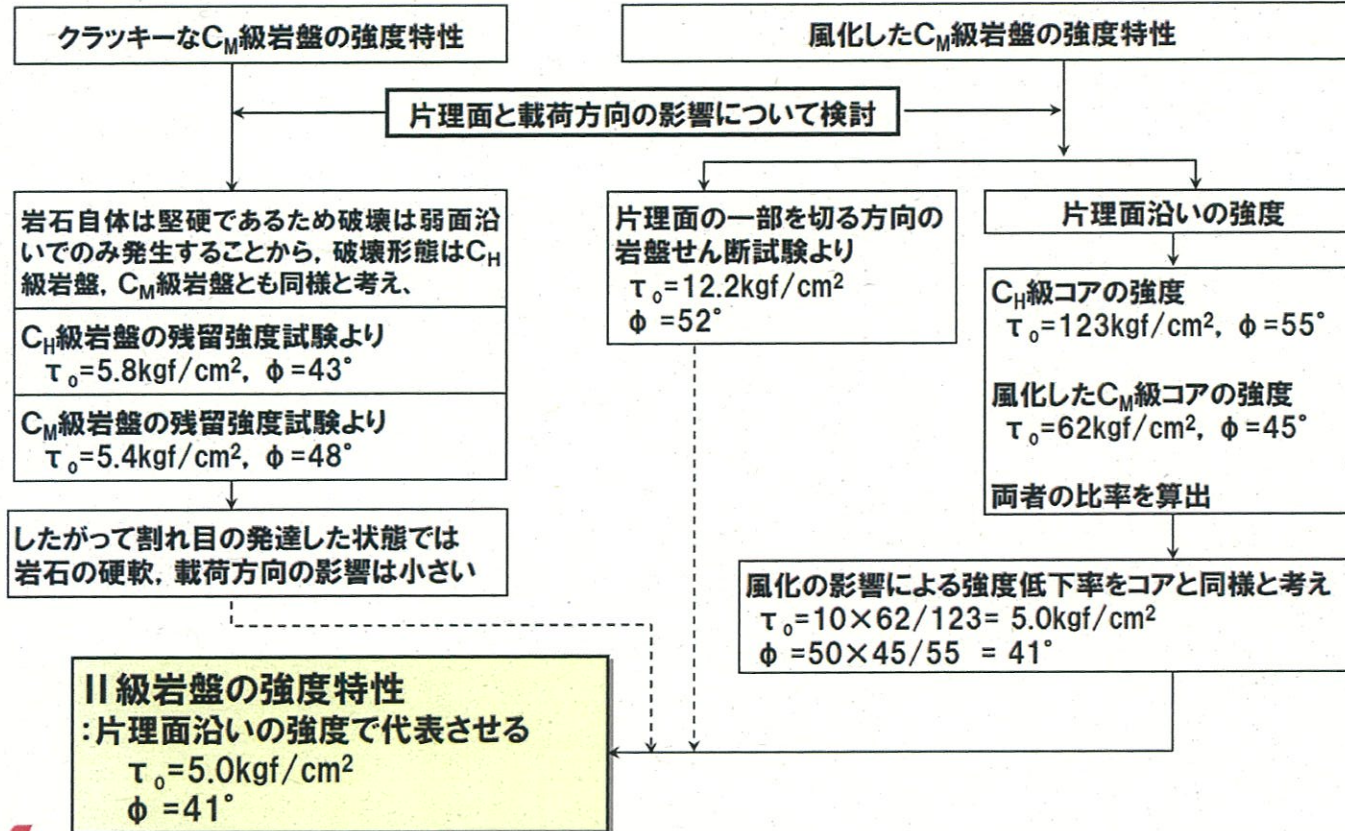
クラッキーな$C_M$級岩盤の強度特性

風化した$C_M$級岩盤の強度特性

片理面と載荷方向の影響について検討

岩石自体は堅硬であるため破壊は弱面沿いでのみ発生することから，破壊形態は$C_H$級岩盤，$C_M$級岩盤とも同様と考え、

$C_H$級岩盤の残留強度試験より
$\tau_o$=5.8kgf/cm$^2$，$\phi$=43°

$C_M$級岩盤の残留強度試験より
$\tau_o$=5.4kgf/cm$^2$，$\phi$=48°

したがって割れ目の発達した状態では岩石の硬軟，載荷方向の影響は小さい

片理面の一部を切る方向の岩盤せん断試験より
$\tau_o$=12.2kgf/cm$^2$
$\phi$ =52°

片理面沿いの強度

$C_H$級コアの強度
$\tau_o$=123kgf/cm$^2$，$\phi$=55°

風化した$C_M$級コアの強度
$\tau_o$=62kgf/cm$^2$，$\phi$=45°

両者の比率を算出

風化の影響による強度低下率をコアと同様と考え
$\tau_o$=10×62/123= 5.0kgf/cm$^2$
$\phi$ =50×45/55 = 41°

II級岩盤の強度特性
:片理面沿いの強度で代表させる
$\tau_o$=5.0kgf/cm$^2$
$\phi$ =41°